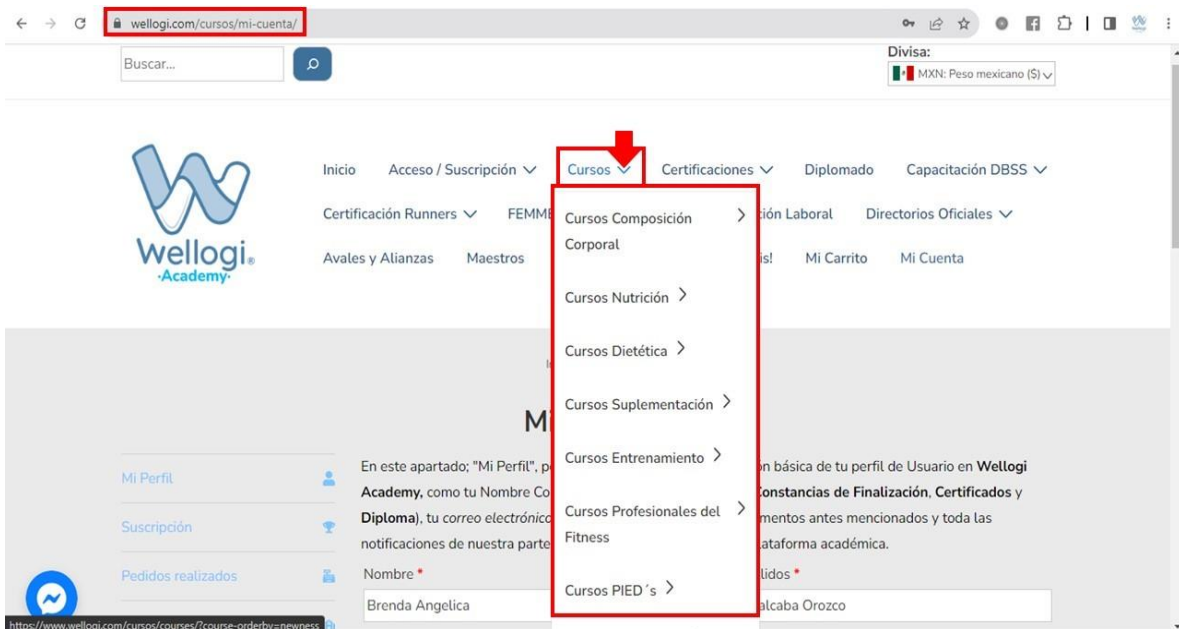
wellogi.com/cursos/mi-cuenta/

Buscar...

Divisa:
MXN: Peso mexicano ($)

Wellogi. ·Academy·

Inicio Acceso / Suscripción Cursos Certificaciones Diplomado Capacitación DBSS

Certificación Runners FEMM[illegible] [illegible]ción Laboral Directorios Oficiales

Avales y Alianzas Maestros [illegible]is! Mi Carrito Mi Cuenta

Cursos Composición Corporal
Cursos Nutrición
Cursos Dietética
Cursos Suplementación
Cursos Entrenamiento
Cursos Profesionales del Fitness
Cursos PIED´s

Mi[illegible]

Mi Perfil
Suscripción
Pedidos realizados

En este apartado; "Mi Perfil", p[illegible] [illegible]n básica de tu perfil de Usuario en **Wellogi Academy,** como tu Nombre Co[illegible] **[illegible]onstancias de Finalización**, **Certificados** y **Diploma**), tu *correo electrónico* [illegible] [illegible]mentos antes mencionados y toda las notificaciones de nuestra parte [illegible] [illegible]ataforma académica.

Nombre *
Brenda Angelica
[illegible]lidos *
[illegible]alcaba Orozco

https://www.wellogi.com/cursos/courses/?course-orderby=newness